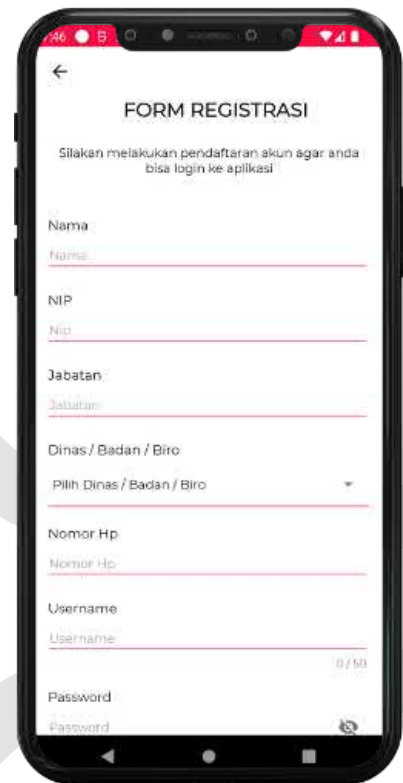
7:46

FORM REGISTRASI

Silakan melakukan pendaftaran akun agar anda bisa login ke aplikasi

Nama

Nama

NIP

Nip

Jabatan

Jabatan

Dinas / Badan / Biro

Pilih Dinas / Badan / Biro

Nomor Hp

Nomor Hp

Username

Username

0 / 50

Password

Password